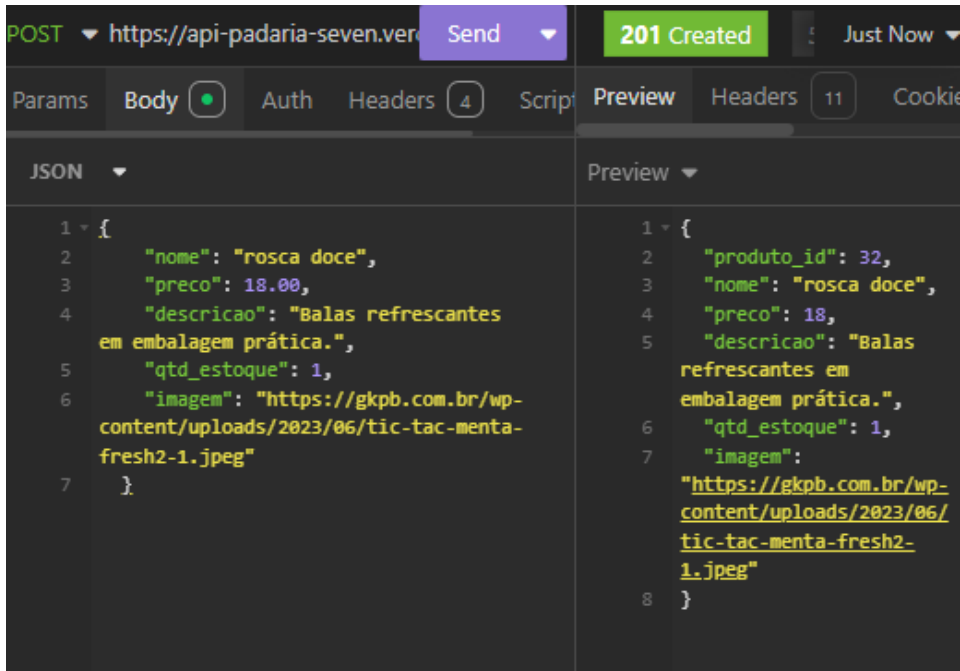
POST https://api-padaria-seven.verc Send

201 Created Just Now

Params Body Auth Headers 4 Script

Preview Headers 11 Cookie

JSON

Preview

1 {
2 "nome": "rosca doce",
3 "preco": 18.00,
4 "descricao": "Balas refrescantes em embalagem prática.",
5 "qtd_estoque": 1,
6 "imagem": "https://gkpb.com.br/wp-content/uploads/2023/06/tic-tac-menta-fresh2-1.jpeg"
7 }

1 {
2 "produto_id": 32,
3 "nome": "rosca doce",
4 "preco": 18,
5 "descricao": "Balas refrescantes em embalagem prática.",
6 "qtd_estoque": 1,
7 "imagem": "https://gkpb.com.br/wp-content/uploads/2023/06/tic-tac-menta-fresh2-1.jpeg"
8 }